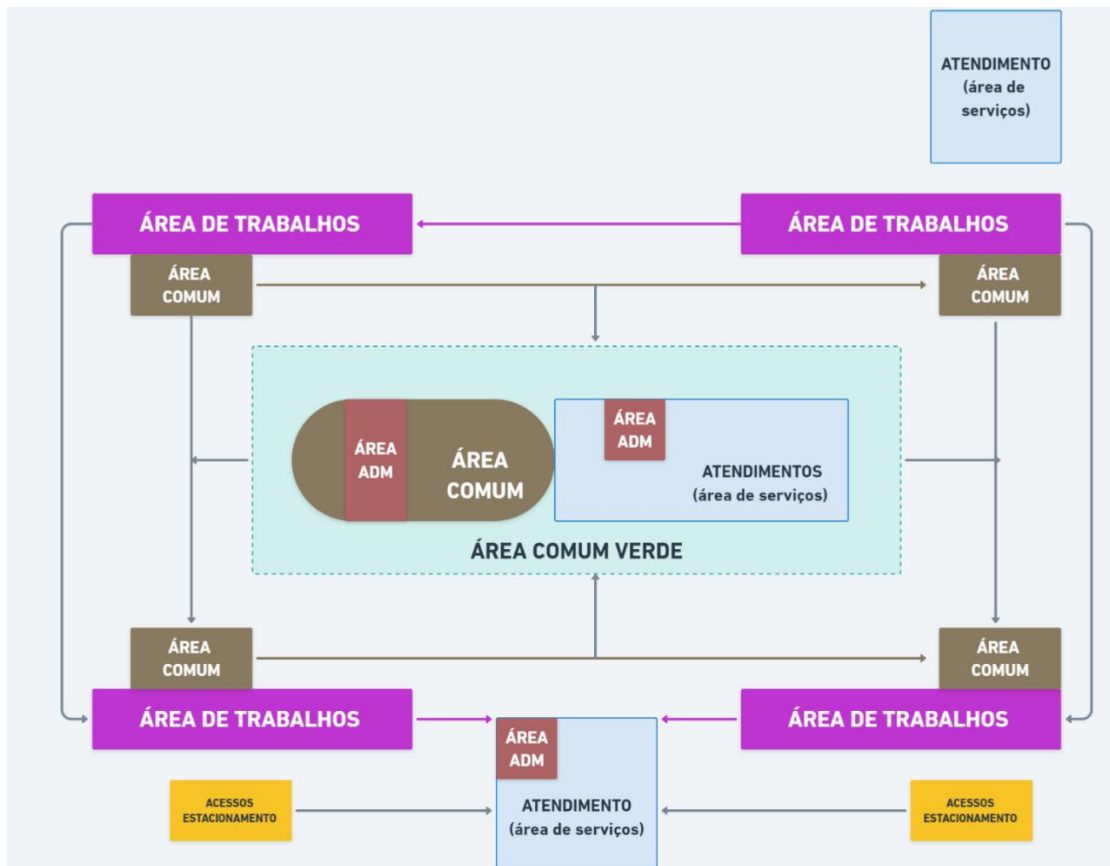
ATENDIMENTO
(área de serviços)

ÁREA DE TRABALHOS

ÁREA DE TRABALHOS

ÁREA COMUM

ÁREA COMUM

ÁREA ADM

ÁREA COMUM

ÁREA ADM

ATENDIMENTOS
(área de serviços)

ÁREA COMUM VERDE

ÁREA COMUM

ÁREA COMUM

ÁREA DE TRABALHOS

ÁREA DE TRABALHOS

ÁREA ADM

ACESSOS ESTACIONAMENTO

ATENDIMENTO
(área de serviços)

ACESSOS ESTACIONAMENTO